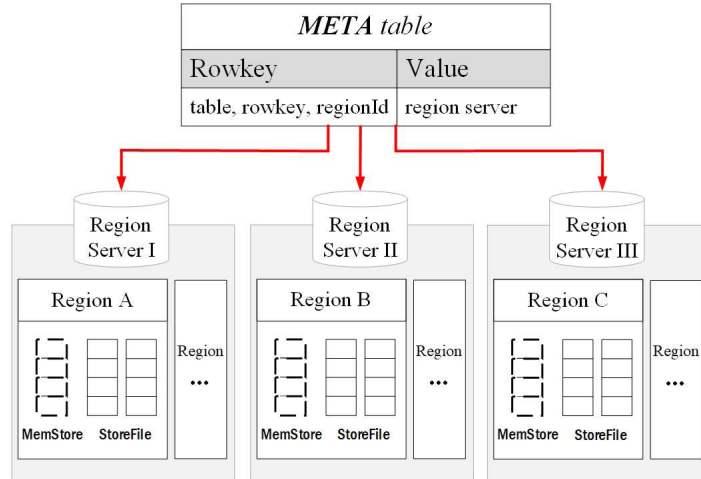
META table

| Rowkey | Value |
|---|---|
| table, rowkey, regionId | region server |

Region Server I

Region A

MemStore StoreFile

Region ...

Region Server II

Region B

MemStore StoreFile

Region ...

Region Server III

Region C

MemStore StoreFile

Region ...